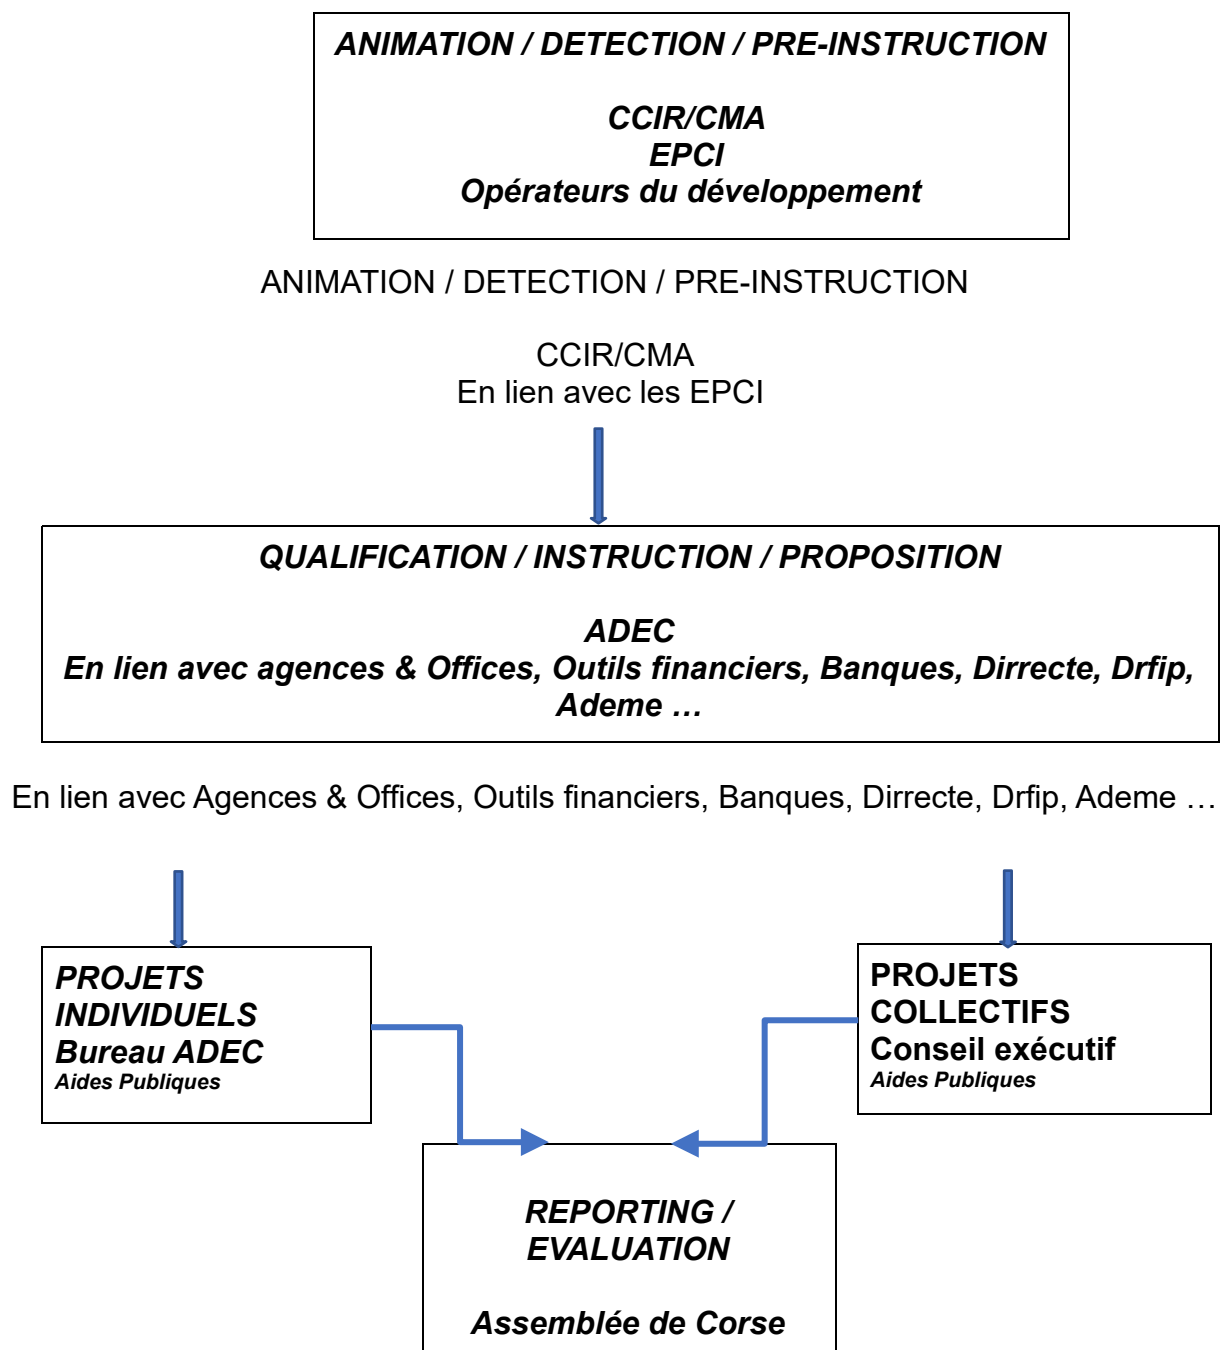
ANIMATION / DETECTION / PRE-INSTRUCTION

CCIR/CMA
EPCI
Opérateurs du développement

ANIMATION / DETECTION / PRE-INSTRUCTION

CCIR/CMA
En lien avec les EPCI

QUALIFICATION / INSTRUCTION / PROPOSITION

ADEC
En lien avec agences & Offices, Outils financiers, Banques, Dirrecte, Drfip, Ademe …

En lien avec Agences & Offices, Outils financiers, Banques, Dirrecte, Drfip, Ademe …

PROJETS INDIVIDUELS
Bureau ADEC
Aides Publiques

PROJETS COLLECTIFS
Conseil exécutif
Aides Publiques

REPORTING / EVALUATION

Assemblée de Corse